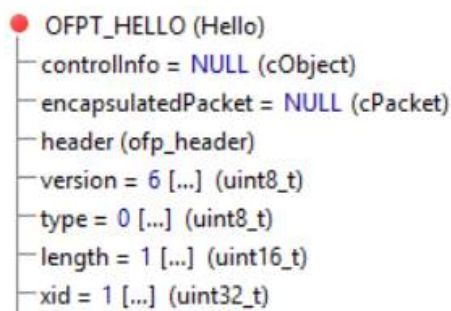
OFPT_HELLO (Hello)
controlInfo = NULL (cObject)
encapsulatedPacket = NULL (cPacket)
header (ofp_header)
version = 6 [...] (uint8_t)
type = 0 [...] (uint8_t)
length = 1 [...] (uint16_t)
xid = 1 [...] (uint32_t)